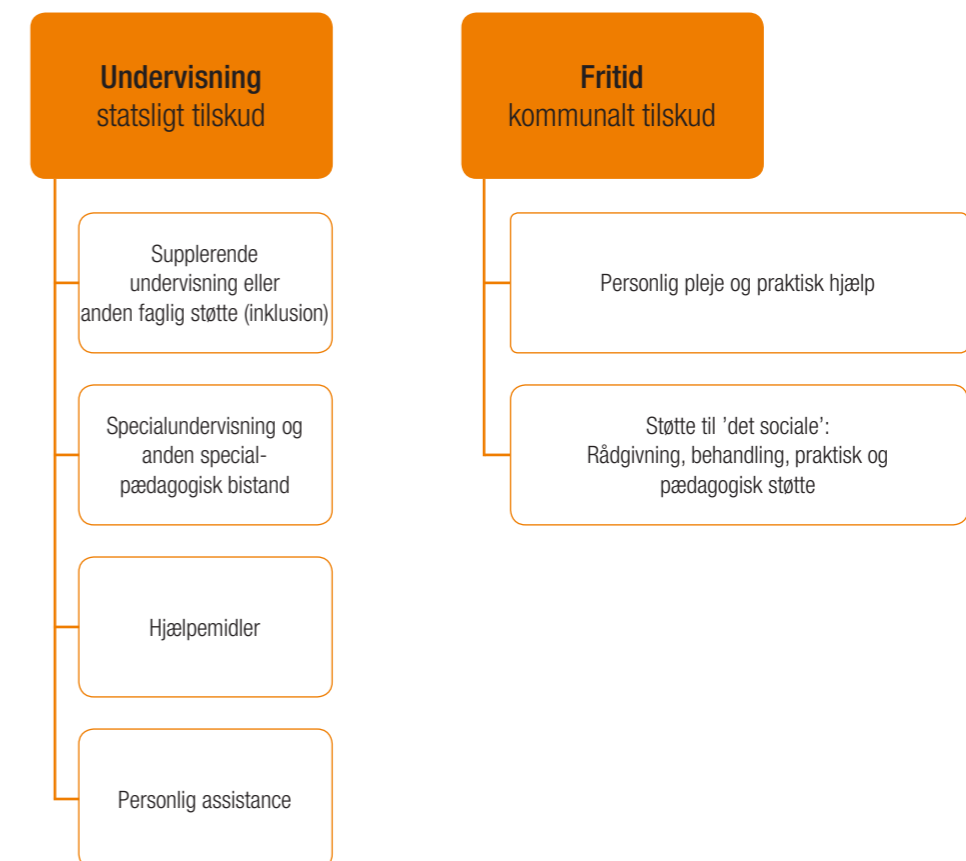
Undervisning
statsligt tilskud

Supplerende undervisning eller anden faglig støtte (inklusion)

Specialundervisning og anden specialpædagogisk bistand

Hjælpemidler

Personlig assistance

Fritid
kommunalt tilskud

Personlig pleje og praktisk hjælp

Støtte til 'det sociale':
Rådgivning, behandling, praktisk og pædagogisk støtte